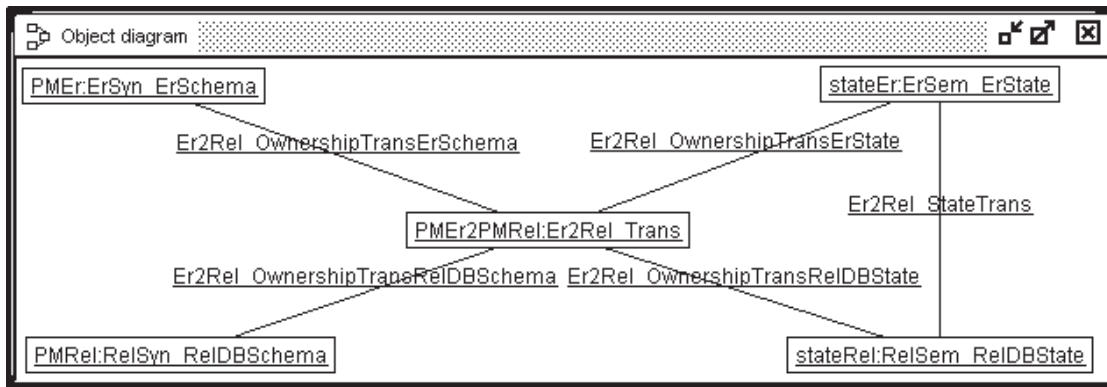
Object diagram

PMEr:ErSyn_ErSchema

stateEr:ErSem_ErState

Er2Rel_OwnershipTransErSchema

Er2Rel_OwnershipTransErState

Er2Rel_StateTrans

PMEr2PMRel:Er2Rel_Trans

Er2Rel_OwnershipTransRelDBSchema

Er2Rel_OwnershipTransRelDBState

PMRel:RelSyn_RelDBSchema

stateRel:RelSem_RelDBState